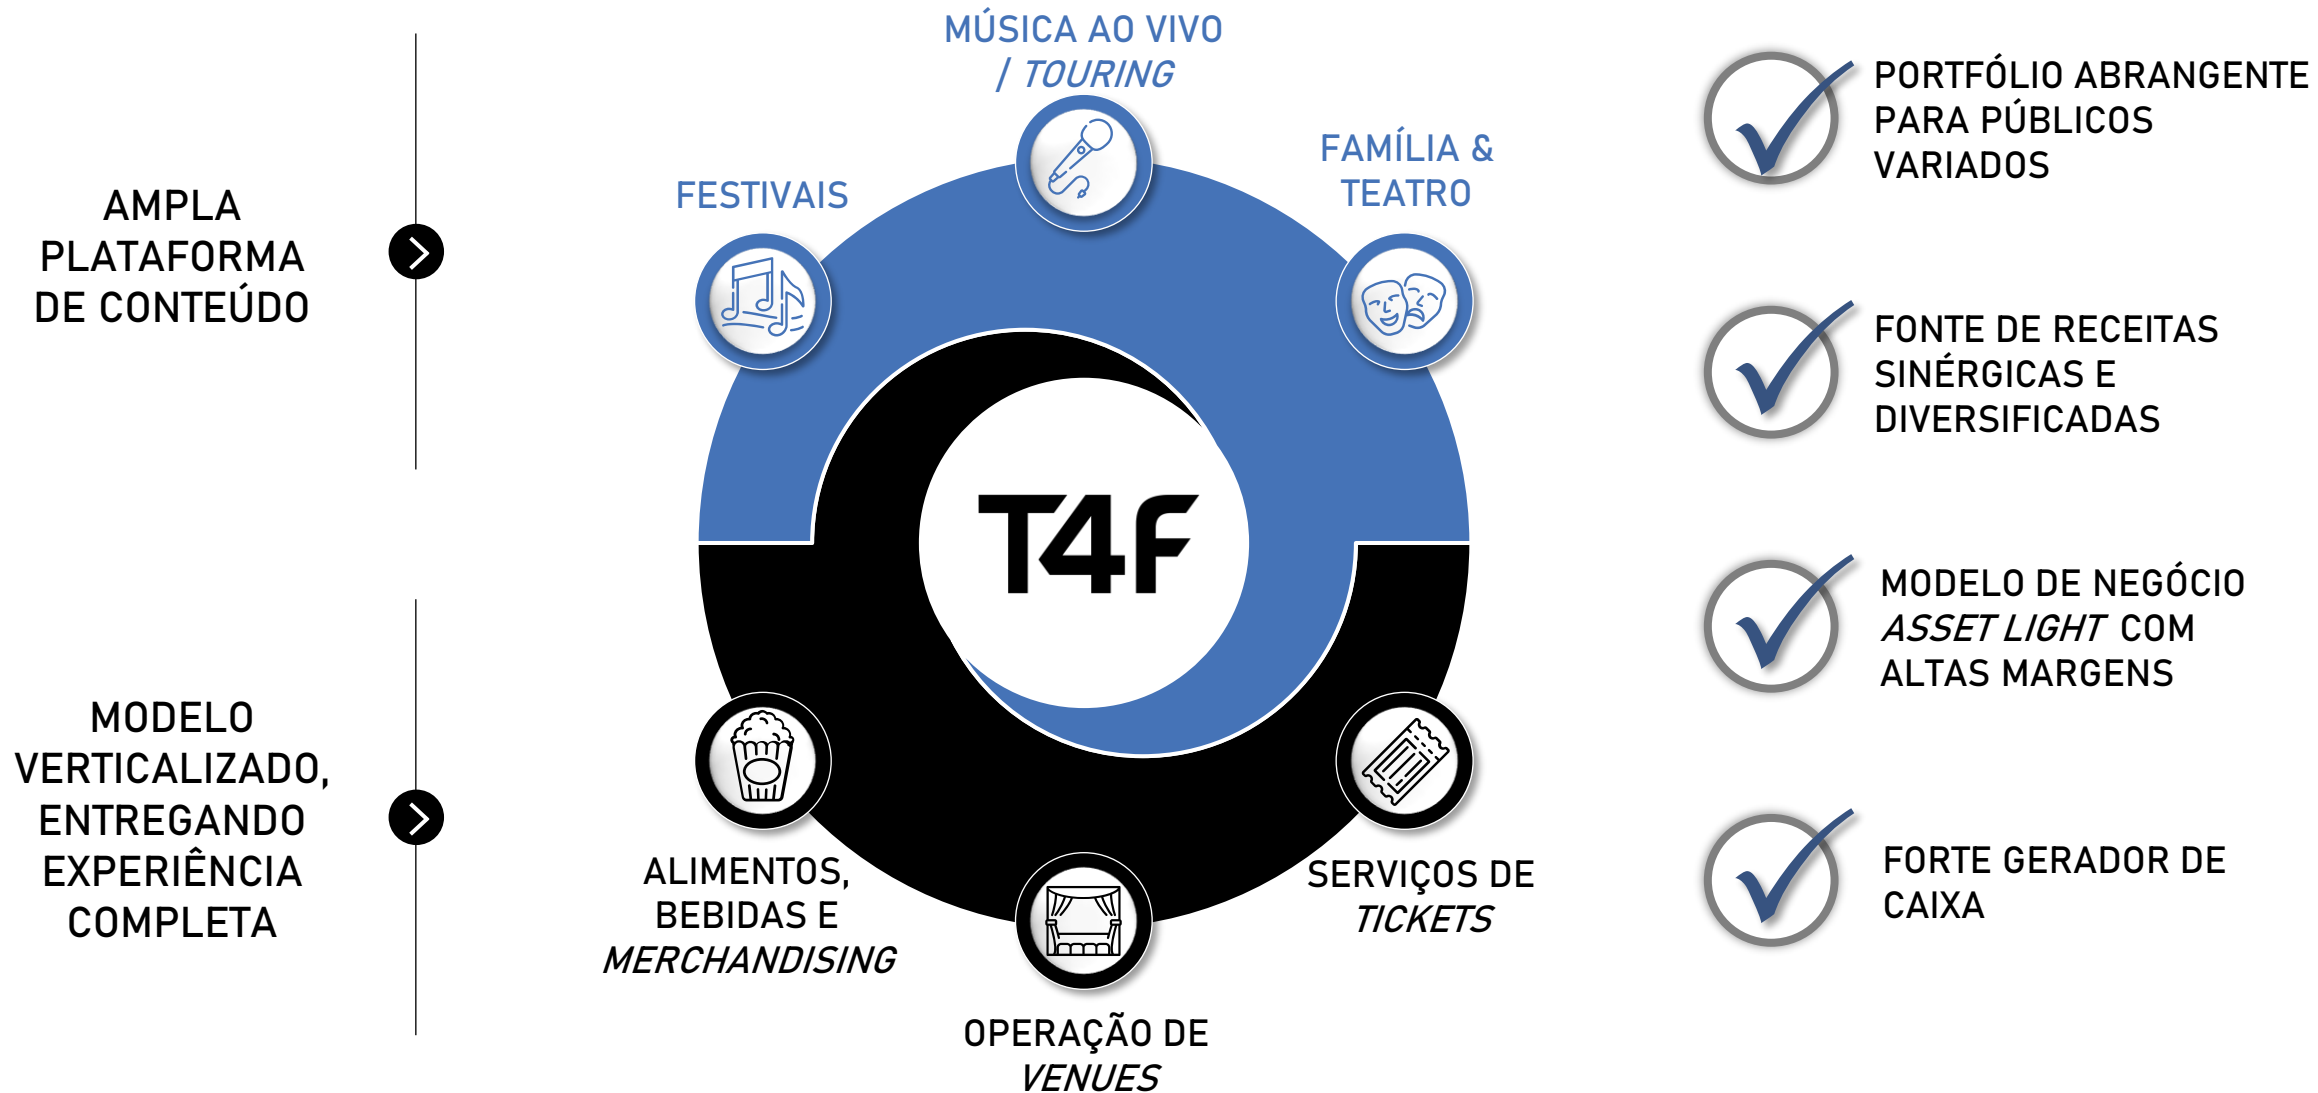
AMPLA PLATAFORMA DE CONTEÚDO

MODELO VERTICALIZADO, ENTREGANDO EXPERIÊNCIA COMPLETA

MÚSICA AO VIVO / TOURING

FESTIVAIS

FAMÍLIA & TEATRO

T4F

ALIMENTOS, BEBIDAS E MERCHANDISING

SERVIÇOS DE TICKETS

OPERAÇÃO DE VENUES

PORTFÓLIO ABRANGENTE PARA PÚBLICOS VARIADOS

FONTE DE RECEITAS SINÉRGICAS E DIVERSIFICADAS

MODELO DE NEGÓCIO ASSET LIGHT COM ALTAS MARGENS

FORTE GERADOR DE CAIXA